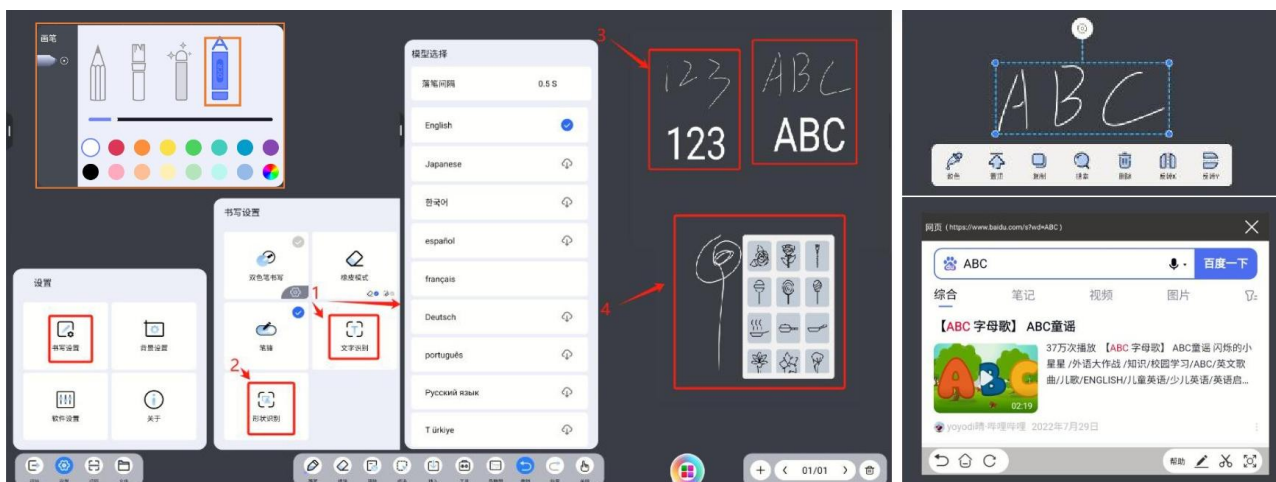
画笔

设置

书写设置

背景设置

软件设置

关于

书写设置

双色笔书写

橡皮模式

笔锋

文字识别

形状识别

1

2

模型选择

落笔间隔 0.5 S

English

Japanese

한국어

español

français

Deutsch

português

Русский язык

T ürkiye

3

123

ABC

4

123

ABC

ABC

着色

置顶

复制

搜索

删除

旋转X

旋转Y

网页（https://www.baidu.com/s?wd=ABC）

ABC

百度一下

综合 笔记 视频 图片

【ABC 字母歌】ABC童谣

37万次播放 【ABC 字母歌】 ABC童谣 闪烁的小星星 /外语大作战 /知识/校园学习/ABC/英文歌曲/儿歌/ENGLISH/儿童英语/少儿英语/英语启...

02:19

yoyodi晴·哔哩哔哩 2022年7月29日

帮助

01/01